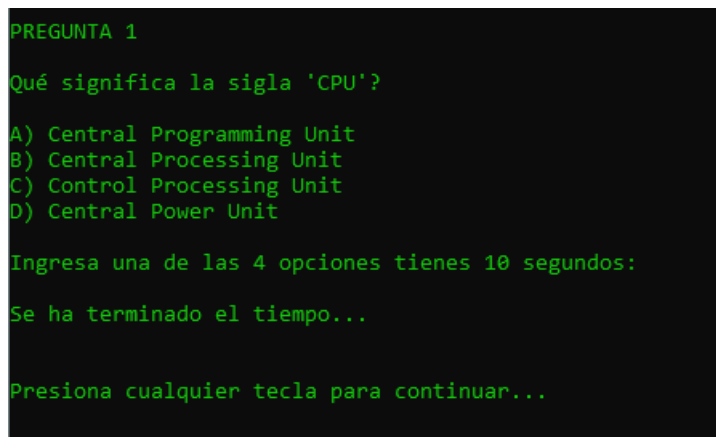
PREGUNTA 1

Qué significa la sigla 'CPU'?

A) Central Programming Unit
B) Central Processing Unit
C) Control Processing Unit
D) Central Power Unit

Ingresa una de las 4 opciones tienes 10 segundos:

Se ha terminado el tiempo...

Presiona cualquier tecla para continuar...